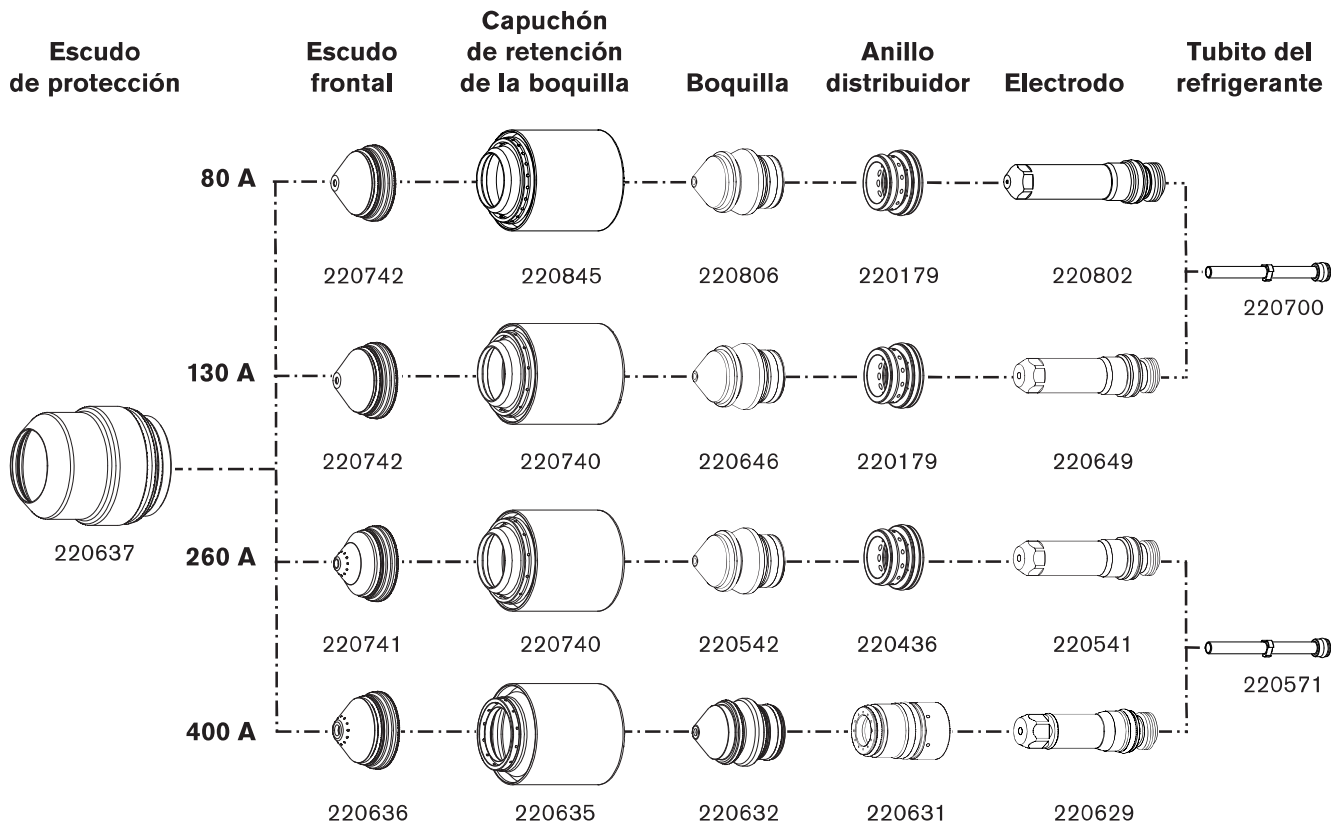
Escudo de protección

Escudo frontal

Capuchón de retención de la boquilla

Boquilla

Anillo distribuidor

Electrodo

Tubito del refrigerante

80 A

220742

220845

220806

220179

220802

220700

130 A

220742

220740

220646

220179

220649

220637

260 A

220741

220740

220542

220436

220541

220571

400 A

220636

220635

220632

220631

220629